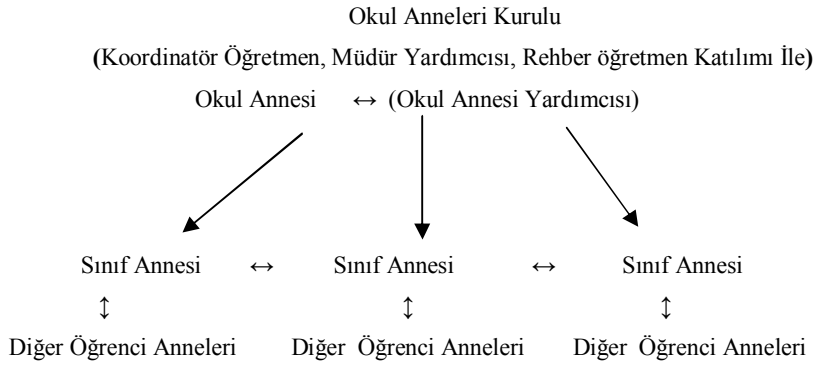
Okul Anneleri Kurulu

(Koordinatör Öğretmen, Müdür Yardımcısı, Rehber öğretmen Katılımı İle)

Okul Annesi ↔ (Okul Annesi Yardımcısı)

Sınıf Annesi ↔ Sınıf Annesi ↔ Sınıf Annesi

↕ ↕ ↕

Diğer Öğrenci Anneleri Diğer Öğrenci Anneleri Diğer Öğrenci Anneleri